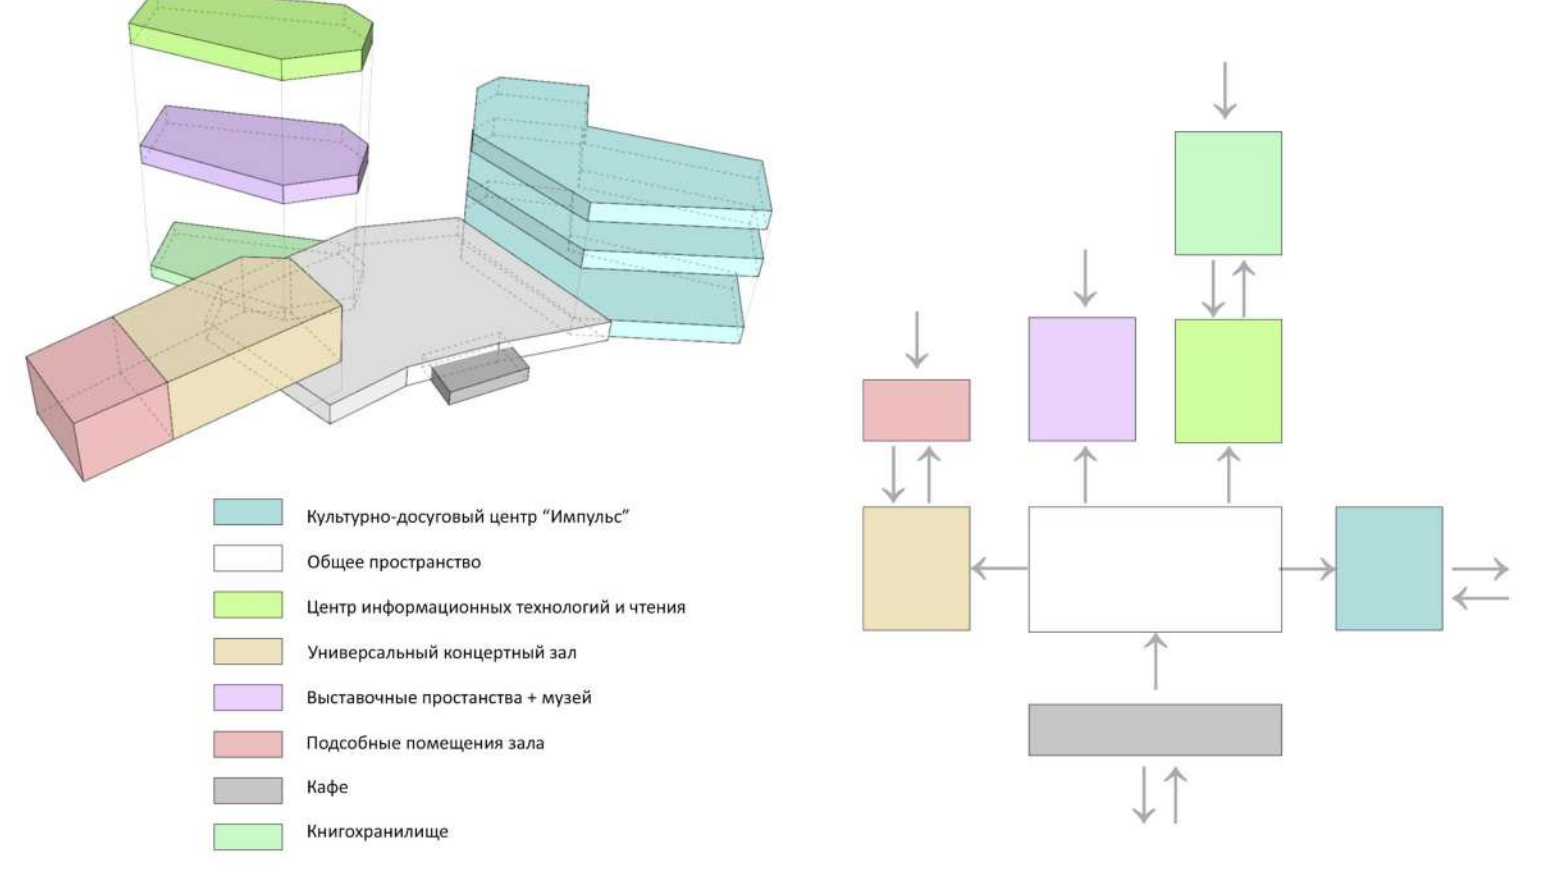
Культурно-досуговый центр "Импульс"

Общее пространство

Центр информационных технологий и чтения

Универсальный концертный зал

Выставочные простанства + музей

Подсобные помещения зала

Кафе

Книгохранилище